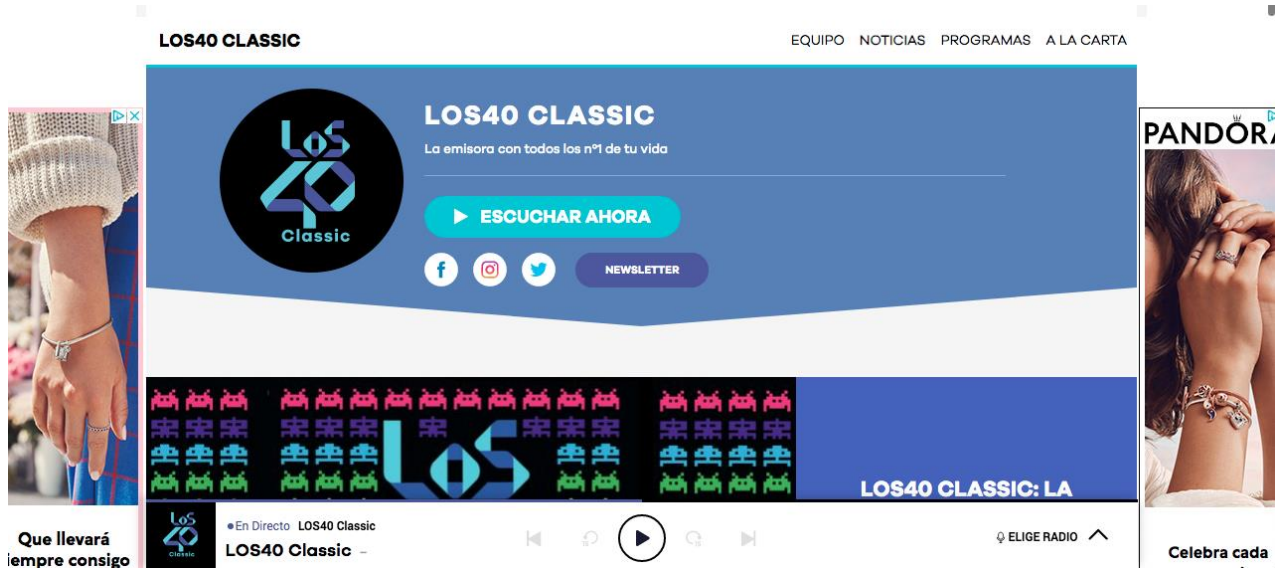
LOS40 CLASSIC

EQUIPO NOTICIAS PROGRAMAS A LA CARTA

Los 40 Classic

LOS40 CLASSIC

La emisora con todos los nº1 de tu vida

ESCUCHAR AHORA

NEWSLETTER

LoS

LOS40 CLASSIC: LA

Que llevará
iempre consigo

PANDORA

Celebra cada

Los 40 Classic

● En Directo LOS40 Classic

LOS40 Classic –

ELIGE RADIO